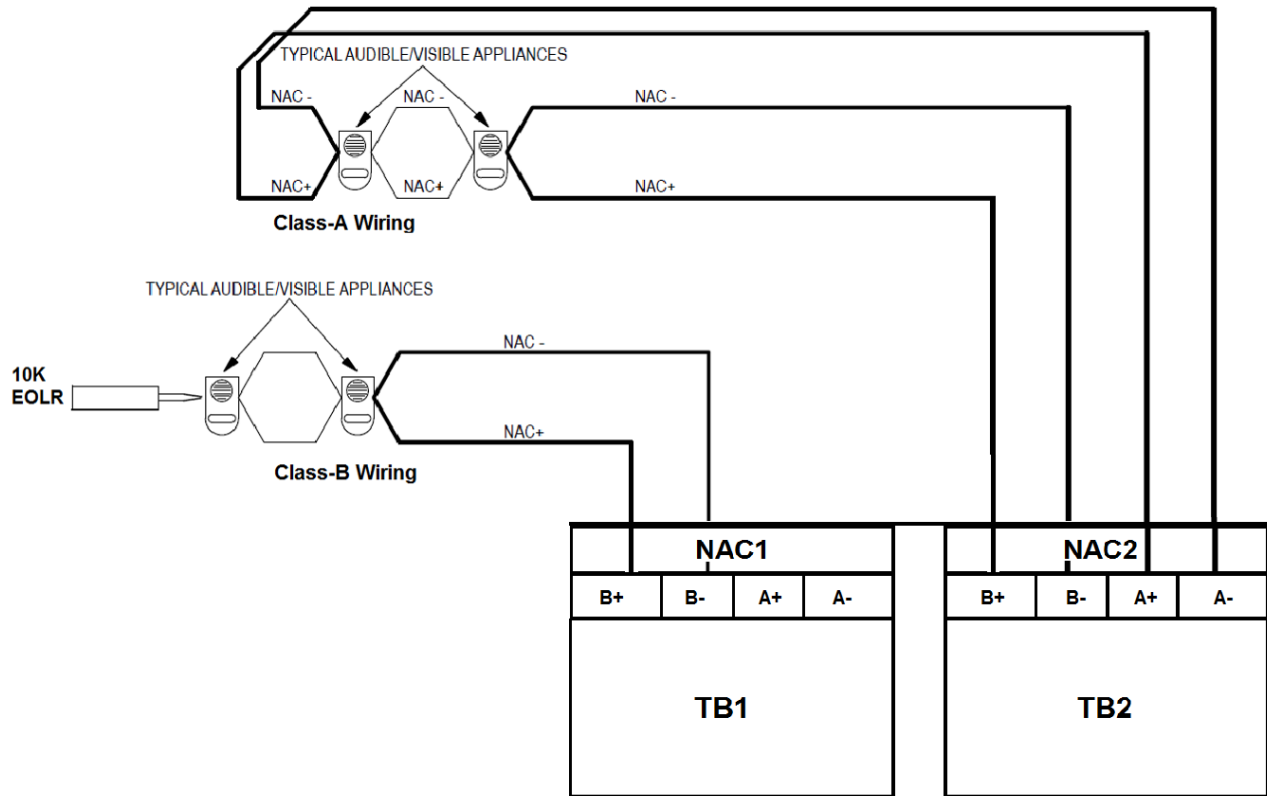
TYPICAL AUDIBLE/VISIBLE APPLIANCES

NAC -

NAC -

NAC -

NAC+

NAC+

NAC+

Class-A Wiring

TYPICAL AUDIBLE/VISIBLE APPLIANCES

NAC -

10K
EOLR

NAC+

Class-B Wiring

NAC1

| B+ | B- | A+ | A- |
|---|---|---|---|

TB1

NAC2

| B+ | B- | A+ | A- |
|---|---|---|---|

TB2